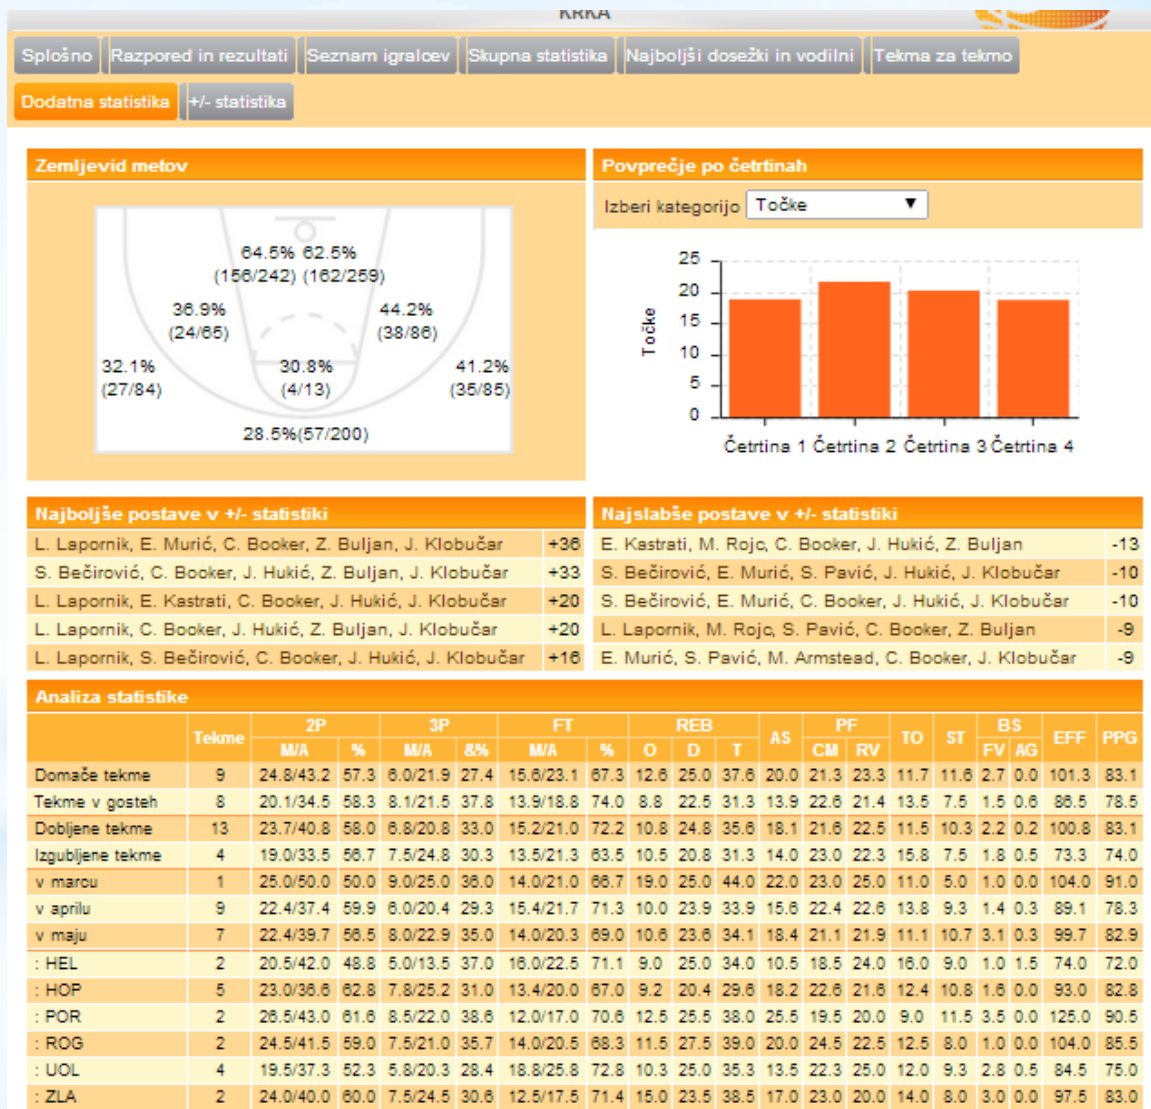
KRKA

Splošno | Razpored in rezultati | Seznam igralcev | Skupna statistika | Najboljši dosežki in vodilni | Tekma za tekmo

Dodatna statistika | +/- statistika

Zemljevid metov

64.5% 62.5%
(156/242) (162/259)
36.9%
(24/65)
44.2%
(38/86)
32.1%
(27/84)
30.8%
(4/13)
41.2%
(35/85)
28.5%(57/200)

Povprečje po četrtinah

Izberi kategorijo Točke

Točke
25
20
15
10
5
0
Četrtina 1 Četrtina 2 Četrtina 3 Četrtina 4

Najboljše postave v +/- statistiki

| | |
|---|---|
| L. Lapornik, E. Murić, C. Booker, Z. Buljan, J. Klobučar | +36 |
| S. Bečirović, C. Booker, J. Hukić, Z. Buljan, J. Klobučar | +33 |
| L. Lapornik, E. Kastrati, C. Booker, J. Hukić, J. Klobučar | +20 |
| L. Lapornik, C. Booker, J. Hukić, Z. Buljan, J. Klobučar | +20 |
| L. Lapornik, S. Bečirović, C. Booker, J. Hukić, J. Klobučar | +16 |

Najslabše postave v +/- statistiki

| | |
|---|---|
| E. Kastrati, M. Rojc, C. Booker, J. Hukić, Z. Buljan | -13 |
| S. Bečirović, E. Murić, S. Pavić, J. Hukić, J. Klobučar | -10 |
| S. Bečirović, E. Murić, C. Booker, J. Hukić, J. Klobučar | -10 |
| L. Lapornik, M. Rojc, S. Pavić, C. Booker, Z. Buljan | -9 |
| E. Murić, S. Pavić, M. Armstead, C. Booker, J. Klobučar | -9 |

Analiza statistike

| | Tekme | 2P M/A | 2P % | 3P M/A | 3P % | FT M/A | FT % | REB O | REB D | REB T | AS | PF CM | PF RV | TO | ST | BS FV | BS AG | EFF | PPG |
|---|---|---|---|---|---|---|---|---|---|---|---|---|---|---|---|---|---|---|---|
| Domače tekme | 9 | 24.8/43.2 | 57.3 | 6.0/21.9 | 27.4 | 15.6/23.1 | 67.3 | 12.6 | 25.0 | 37.6 | 20.0 | 21.3 | 23.3 | 11.7 | 11.6 | 2.7 | 0.0 | 101.3 | 83.1 |
| Tekme v gosteh | 8 | 20.1/34.5 | 58.3 | 8.1/21.5 | 37.8 | 13.9/18.8 | 74.0 | 8.8 | 22.5 | 31.3 | 13.9 | 22.6 | 21.4 | 13.5 | 7.5 | 1.5 | 0.6 | 86.5 | 78.5 |
| Dobljene tekme | 13 | 23.7/40.8 | 58.0 | 6.8/20.8 | 33.0 | 15.2/21.0 | 72.2 | 10.8 | 24.8 | 35.6 | 18.1 | 21.6 | 22.5 | 11.5 | 10.3 | 2.2 | 0.2 | 100.8 | 83.1 |
| Izgubljene tekme | 4 | 19.0/33.5 | 56.7 | 7.5/24.8 | 30.3 | 13.5/21.3 | 63.5 | 10.5 | 20.8 | 31.3 | 14.0 | 23.0 | 22.3 | 15.8 | 7.5 | 1.8 | 0.5 | 73.3 | 74.0 |
| v marcu | 1 | 25.0/50.0 | 50.0 | 9.0/25.0 | 36.0 | 14.0/21.0 | 66.7 | 19.0 | 25.0 | 44.0 | 22.0 | 23.0 | 25.0 | 11.0 | 5.0 | 1.0 | 0.0 | 104.0 | 91.0 |
| v aprilu | 9 | 22.4/37.4 | 59.9 | 6.0/20.4 | 29.3 | 15.4/21.7 | 71.3 | 10.0 | 23.9 | 33.9 | 15.6 | 22.4 | 22.6 | 13.8 | 9.3 | 1.4 | 0.3 | 89.1 | 78.3 |
| v maju | 7 | 22.4/39.7 | 56.5 | 8.0/22.9 | 35.0 | 14.0/20.3 | 69.0 | 10.6 | 23.6 | 34.1 | 18.4 | 21.1 | 21.9 | 11.1 | 10.7 | 3.1 | 0.3 | 99.7 | 82.9 |
| : HEL | 2 | 20.5/42.0 | 48.8 | 5.0/13.5 | 37.0 | 16.0/22.5 | 71.1 | 9.0 | 25.0 | 34.0 | 10.5 | 18.5 | 24.0 | 16.0 | 9.0 | 1.0 | 1.5 | 74.0 | 72.0 |
| : HOP | 5 | 23.0/36.6 | 62.8 | 7.8/25.2 | 31.0 | 13.4/20.0 | 67.0 | 9.2 | 20.4 | 29.6 | 18.2 | 22.6 | 21.6 | 12.4 | 10.8 | 1.6 | 0.0 | 93.0 | 82.8 |
| : POR | 2 | 26.5/43.0 | 61.6 | 8.5/22.0 | 38.6 | 12.0/17.0 | 70.6 | 12.5 | 25.5 | 38.0 | 25.5 | 19.5 | 20.0 | 9.0 | 11.5 | 3.5 | 0.0 | 125.0 | 90.5 |
| : ROG | 2 | 24.5/41.5 | 59.0 | 7.5/21.0 | 35.7 | 14.0/20.5 | 68.3 | 11.5 | 27.5 | 39.0 | 20.0 | 24.5 | 22.5 | 12.5 | 8.0 | 1.0 | 0.0 | 104.0 | 85.5 |
| : UOL | 4 | 19.5/37.3 | 52.3 | 5.8/20.3 | 28.4 | 18.8/25.8 | 72.8 | 10.3 | 25.0 | 35.3 | 13.5 | 22.3 | 25.0 | 12.0 | 9.3 | 2.8 | 0.5 | 84.5 | 75.0 |
| : ZLA | 2 | 24.0/40.0 | 60.0 | 7.5/24.5 | 30.6 | 12.5/17.5 | 71.4 | 15.0 | 23.5 | 38.5 | 17.0 | 23.0 | 20.0 | 14.0 | 8.0 | 3.0 | 0.0 | 97.5 | 83.0 |